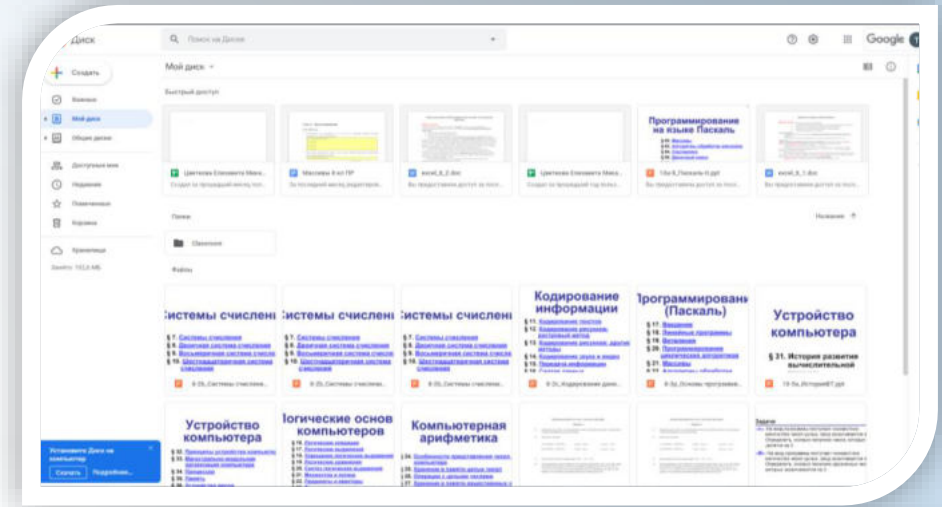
Диск

Поиск на Диске

Google

Создать

Мой диск

Общие диски

Доступные мне

Недавние

Помеченные

Корзина

Хранилище

Занято: 163,8 МБ

Мой диск

Быстрый доступ

Цветкова Елизавета Мака...

Массивы 8 кл ПР

excel_6_2.doc

Цветкова Елизавета Мака...

Программирование на языке Паскаль

10кл_Паскаль 8.ppt

excel_6_1.doc

Папки

Название

Файлы

Системы счисления

Системы счисления

Системы счисления

Кодирование информации

Программирование (Паскаль)

Устройство компьютера

§ 31. История развития вычислительной

Устройство компьютера

Логические основы компьютеров

Компьютерная арифметика

Установите Диск на компьютер

Скачать

Подробнее